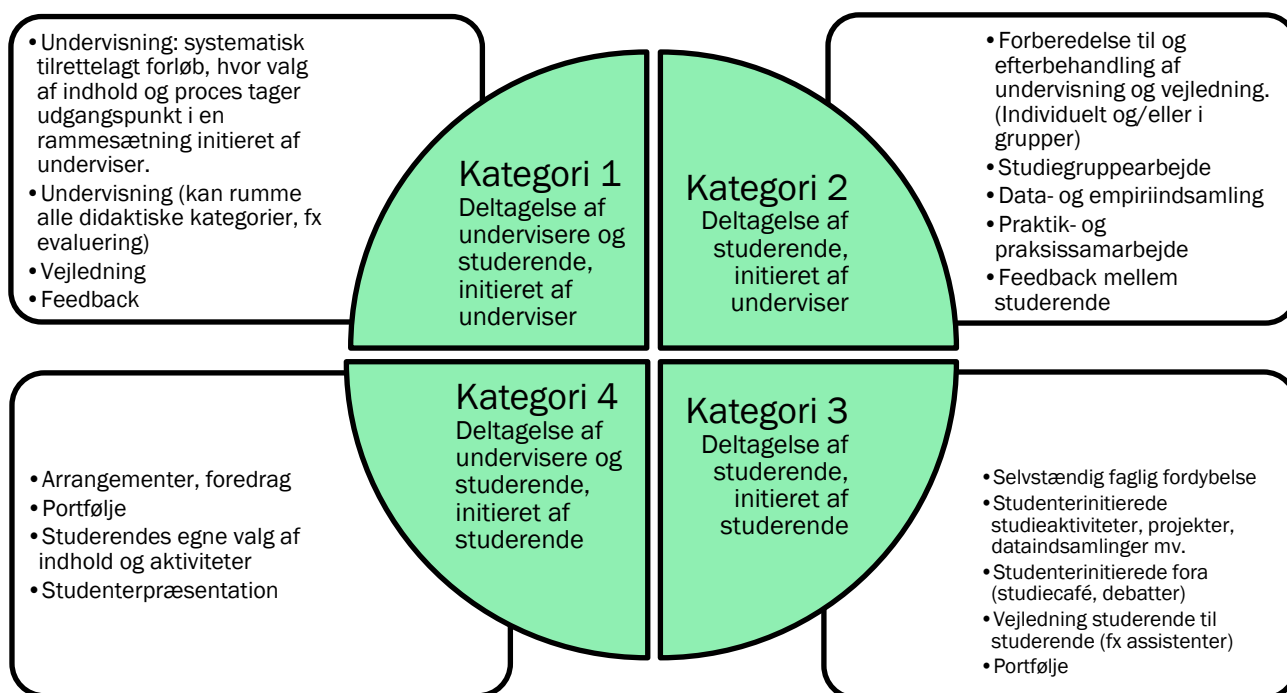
- Undervisning: systematisk tilrettelagt forløb, hvor valg af indhold og proces tager udgangspunkt i en rammesætning initieret af underviser.
- Undervisning (kan rumme alle didaktiske kategorier, fx evaluering)
- Vejledning
- Feedback

Kategori 1
Deltagelse af undervisere og studerende, initieret af underviser

Kategori 2
Deltagelse af studerende, initieret af underviser

- Forberedelse til og efterbehandling af undervisning og vejledning. (Individuelt og/eller i grupper)
- Studiegruppearbejde
- Data- og empiriindsamling
- Praktik- og praksissamarbejde
- Feedback mellem studerende

- Arrangementer, foredrag
- Portfølje
- Studerendes egne valg af indhold og aktiviteter
- Studenterpræsentation

Kategori 4
Deltagelse af undervisere og studerende, initieret af studerende

Kategori 3
Deltagelse af studerende, initieret af studerende

- Selvstændig faglig fordybelse
- Studenterinitierede studieaktiviteter, projekter, dataindsamlinger mv.
- Studenterinitierede fora (studiecafé, debatter)
- Vejledning studerende til studerende (fx assistenter)
- Portfølje